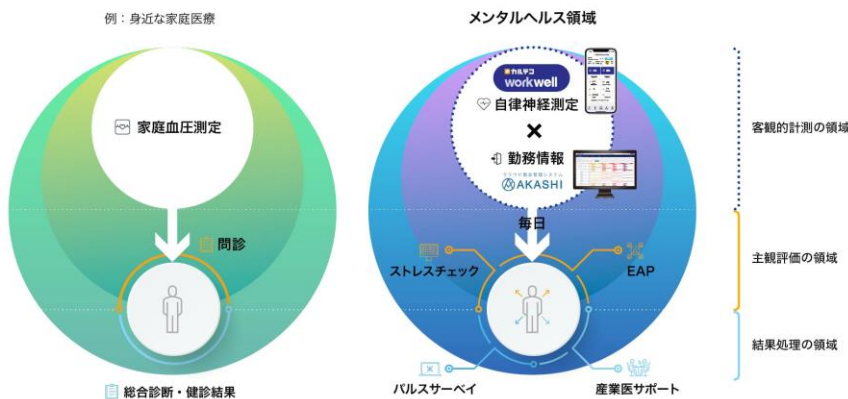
例：身近な家庭医療

家庭血圧測定

問診

総合診断・健診結果

メンタルヘルス領域

カルテコ workwell

自律神経測定

×

勤務情報

AKASHI

毎日

ストレスチェック

EAP

パルスサーベイ

産業医サポート

客観的計測の領域

主観評価の領域

結果処理の領域